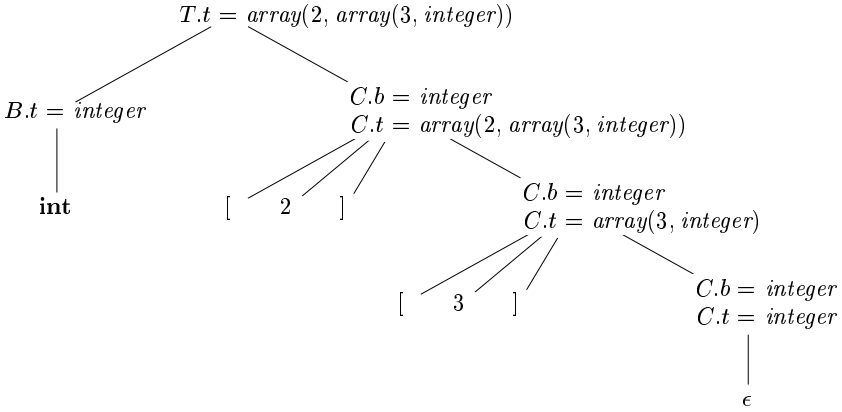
$T.t = array(2, array(3, integer))$

$B.t = integer$

**int**

$C.b = integer$
$C.t = array(2, array(3, integer))$

[ 2 ]

$C.b = integer$
$C.t = array(3, integer)$

[ 3 ]

$C.b = integer$
$C.t = integer$

$\epsilon$